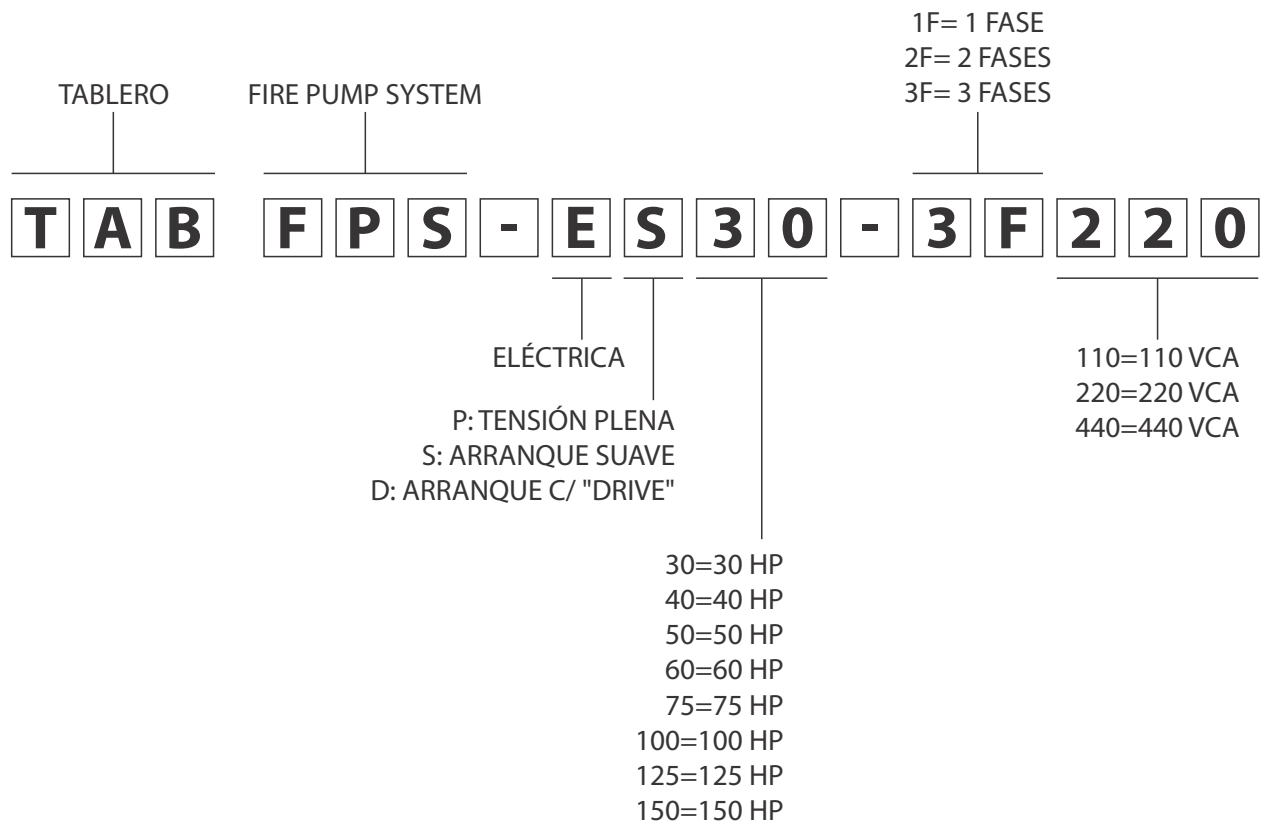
1F= 1 FASE
2F= 2 FASES
3F= 3 FASES

TABLERO

FIRE PUMP SYSTEM

T A B F P S - E S 3 0 - 3 F 2 2 0

ELÉCTRICA

P: TENSIÓN PLENA
S: ARRANQUE SUAVE
D: ARRANQUE C/ "DRIVE"

110=110 VCA
220=220 VCA
440=440 VCA

30=30 HP
40=40 HP
50=50 HP
60=60 HP
75=75 HP
100=100 HP
125=125 HP
150=150 HP